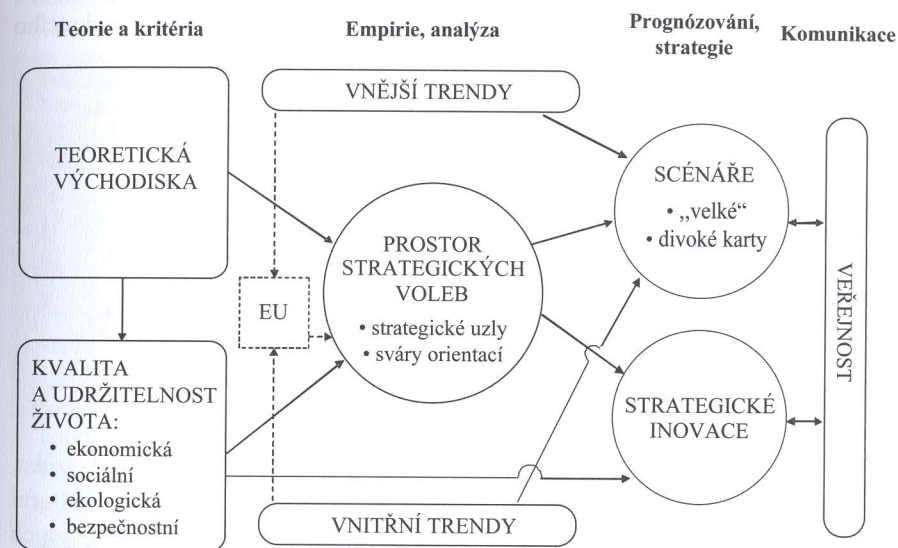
Teorie a kritéria

Empirie, analýza

Prognózování, strategie

Komunikace

VNĚJŠÍ TRENDY

TEORETICKÁ VÝCHODISKA

SCÉNÁŘE
• „velké“
• divoké karty

PROSTOR STRATEGICKÝCH VOLEB
• strategické uzly
• sváry orientací

EU

VEŘEJNOST

KVALITA A UDRŽITELNOST ŽIVOTA:
• ekonomická
• sociální
• ekologická
• bezpečnostní

STRATEGICKÉ INOVACE

VNITŘNÍ TRENDY